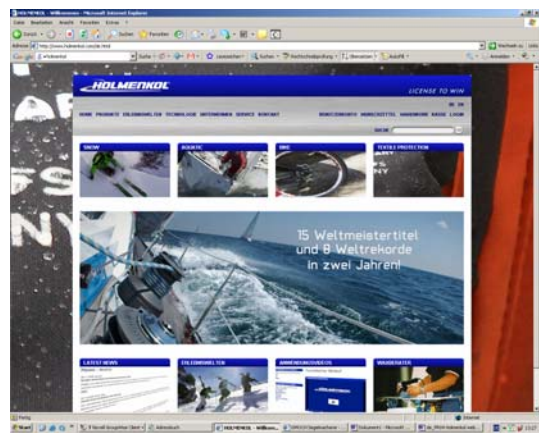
HOLMENKOL - Willkommen - Microsoft Internet Explorer

HOLMENKOL

LICENSE TO WIN

HOME PRODUKTE

SNOW

AQUATIC

BIKE

TEXTILE PROTECTION

15 Weltmeistertitel und 8 Weltrekorde in zwei Jahren!

LATEST NEWS

ANWENDUNGSVIDEOS

WAXBERATER

Fertig

Internet

Start